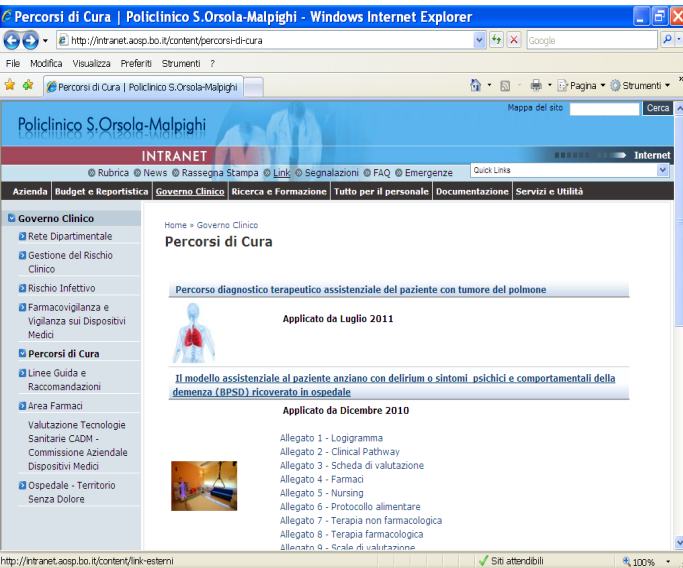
Percorsi di Cura | Policlinico S.Orsola-Malpighi - Windows Internet Explorer

http://intranet.aosp.bo.it/content/percorsi-di-cura

Google

File Modifica Visualizza Preferiti Strumenti ?

Percorsi di Cura | Policlinico S.Orsola-Malpighi

Pagina Strumenti

Mappa del sito Cerca

Policlinico S.Orsola-Malpighi

INTRANET

Internet

Rubrica News Rassegna Stampa Link Segnalazioni FAQ Emergenze

Quick Links

Azienda | Budget e Reportistica | Governo Clinico | Ricerca e Formazione | Tutto per il personale | Documentazione | Servizi e Utilità

Governo Clinico

Rete Dipartimentale

Gestione del Rischio Clinico

Rischio Infettivo

Farmacovigilanza e Vigilanza sui Dispositivi Medici

Percorsi di Cura

Linee Guida e Raccomandazioni

Area Farmaci

Valutazione Tecnologie Sanitarie CADM - Commissione Aziendale Dispositivi Medici

Ospedale - Territorio Senza Dolore

Home » Governo Clinico

Percorsi di Cura

Percorso diagnostico terapeutico assistenziale del paziente con tumore del polmone

Applicato da Luglio 2011

Il modello assistenziale al paziente anziano con delirium o sintomi psichici e comportamentali della demenza (BPSD) ricoverato in ospedale

Applicato da Dicembre 2010

Allegato 1 - Logigramma
Allegato 2 - Clinical Pathway
Allegato 3 - Scheda di valutazione
Allegato 4 - Farmaci
Allegato 5 - Nursing
Allegato 6 - Protocollo alimentare
Allegato 7 - Terapia non farmacologica
Allegato 8 - Terapia farmacologica
Allegato 9 - Scale di valutazione

http://intranet.aosp.bo.it/content/link-esterni

Siti attendibili

100%